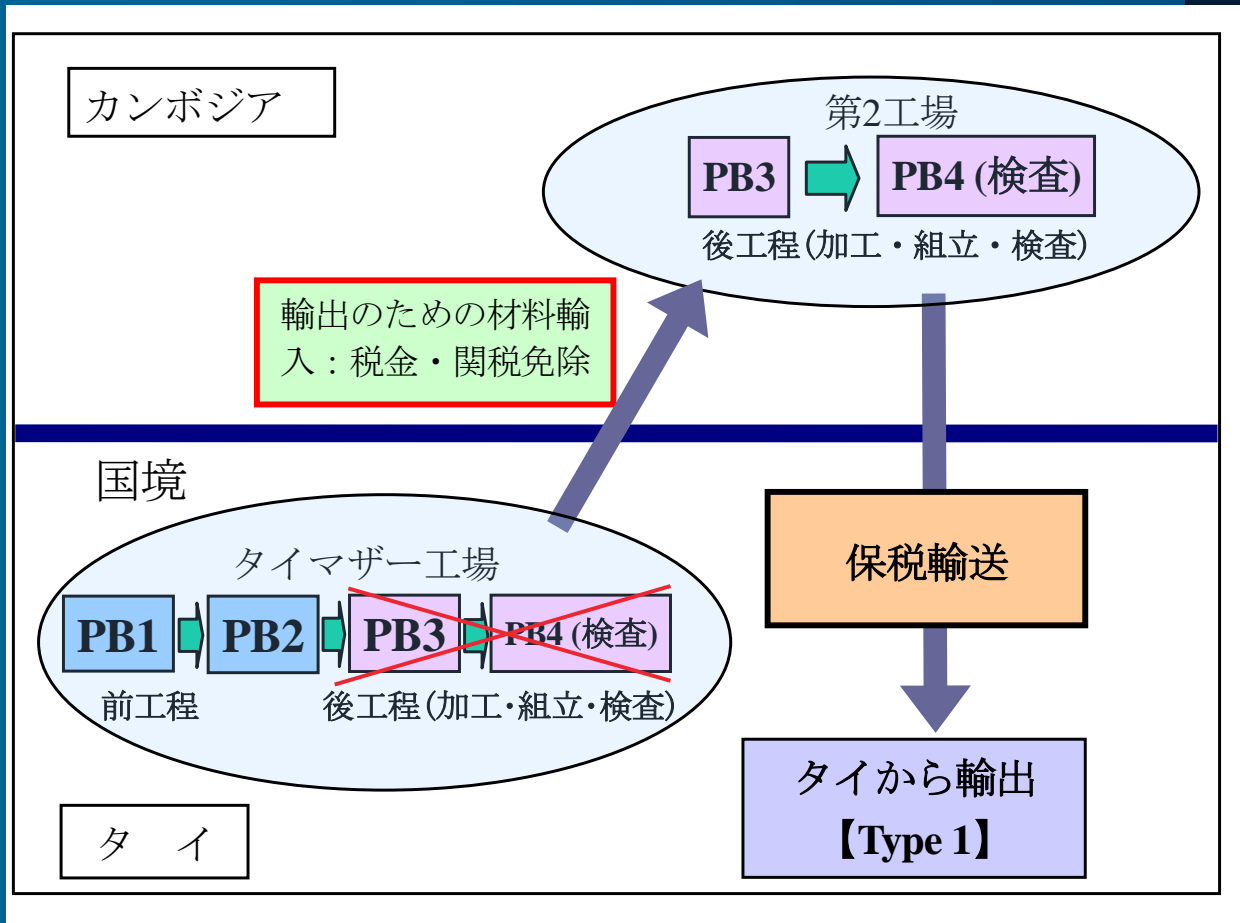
カンボジア

第2工場

PB3

PB4 (検査)

後工程(加工・組立・検査)

輸出のための材料輸入：税金・関税免除

国境

タイマザー工場

PB1

PB2

PB3

PB4 (検査)

前工程

後工程(加工・組立・検査)

保税輸送

タイから輸出
【Type 1】

タ イ